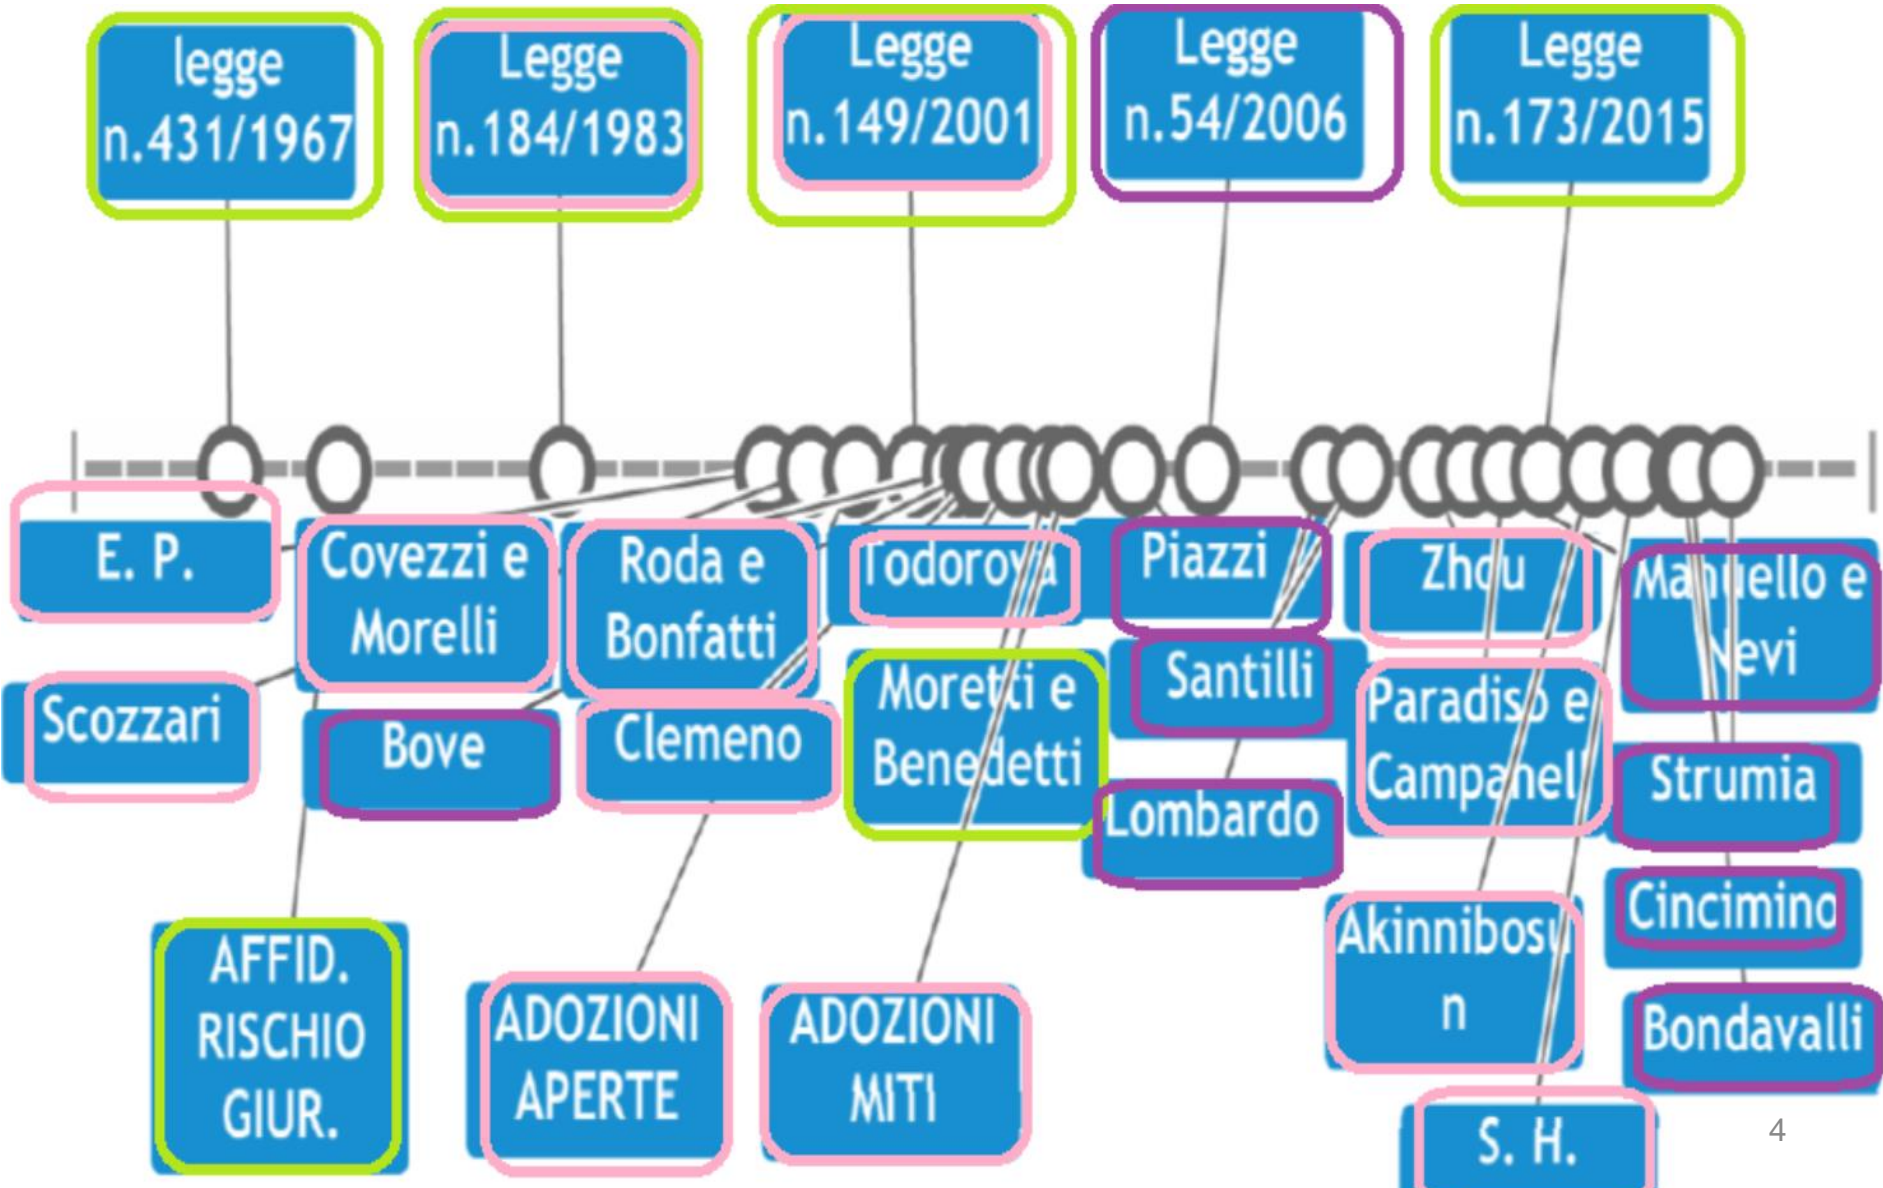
legge n.431/1967

Legge n.184/1983

Legge n.149/2001

Legge n.54/2006

Legge n.173/2015

E. P.

Covezzi e Morelli

Roda e Bonfatti

Todorova

Piazzi

Zhou

Manuello e Nevi

Scozzari

Bove

Clemeno

Moretti e Benedetti

Santilli

Paradiso e Campanelli

Strumia

Lombardo

Cincimino

AFFID. RISCHIO GIUR.

ADOZIONI APERTE

ADOZIONI MITI

Akinnibosun

Bondavalli

S. H.

4